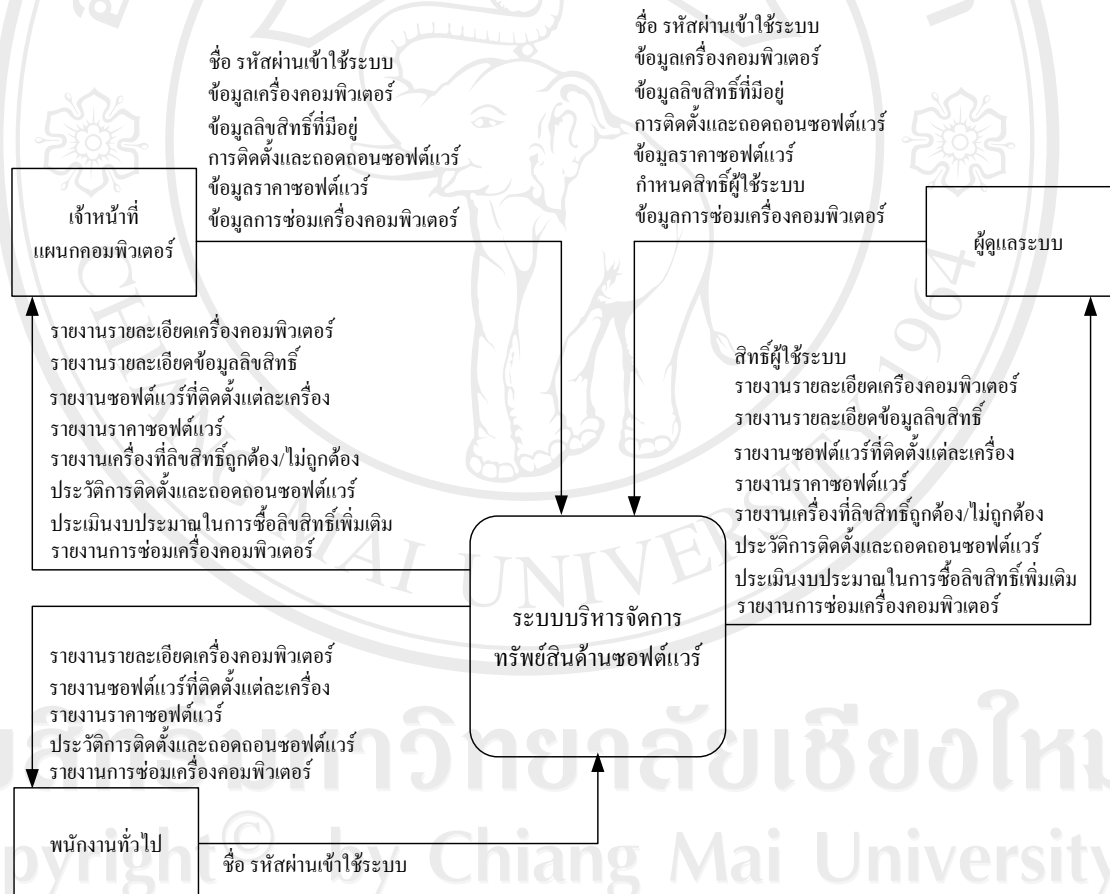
ชื่อ รหัสผ่านเข้าใช้ระบบ
ข้อมูลเครื่องคอมพิวเตอร์
ข้อมูลลิขสิทธิ์ที่มีอยู่
การติดตั้งและถอดถอนซอฟต์แวร์
ข้อมูลราคาซอฟต์แวร์
ข้อมูลการซ่อมเครื่องคอมพิวเตอร์

ชื่อ รหัสผ่านเข้าใช้ระบบ
ข้อมูลเครื่องคอมพิวเตอร์
ข้อมูลลิขสิทธิ์ที่มีอยู่
การติดตั้งและถอดถอนซอฟต์แวร์
ข้อมูลราคาซอฟต์แวร์
กำหนดสิทธิ์ผู้ใช้ระบบ
ข้อมูลการซ่อมเครื่องคอมพิวเตอร์

เจ้าหน้าที่
แผนกคอมพิวเตอร์

ผู้ดูแลระบบ

รายงานรายละเอียดเครื่องคอมพิวเตอร์
รายงานรายละเอียดข้อมูลลิขสิทธิ์
รายงานซอฟต์แวร์ที่ติดตั้งแต่ละเครื่อง
รายงานราคาซอฟต์แวร์
รายงานเครื่องที่ลิขสิทธิ์ถูกต้อง/ไม่ถูกต้อง
ประวัติการติดตั้งและถอดถอนซอฟต์แวร์
ประเมินงบประมาณในการซื้อลิขสิทธิ์เพิ่มเติม
รายงานการซ่อมเครื่องคอมพิวเตอร์

สิทธิ์ผู้ใช้ระบบ
รายงานรายละเอียดเครื่องคอมพิวเตอร์
รายงานรายละเอียดข้อมูลลิขสิทธิ์
รายงานซอฟต์แวร์ที่ติดตั้งแต่ละเครื่อง
รายงานราคาซอฟต์แวร์
รายงานเครื่องที่ลิขสิทธิ์ถูกต้อง/ไม่ถูกต้อง
ประวัติการติดตั้งและถอดถอนซอฟต์แวร์
ประเมินงบประมาณในการซื้อลิขสิทธิ์เพิ่มเติม
รายงานการซ่อมเครื่องคอมพิวเตอร์

ระบบบริหารจัดการ
ทรัพย์สินด้านซอฟต์แวร์

รายงานรายละเอียดเครื่องคอมพิวเตอร์
รายงานซอฟต์แวร์ที่ติดตั้งแต่ละเครื่อง
รายงานราคาซอฟต์แวร์
ประวัติการติดตั้งและถอดถอนซอฟต์แวร์
รายงานการซ่อมเครื่องคอมพิวเตอร์

พนักงานทั่วไป

ชื่อ รหัสผ่านเข้าใช้ระบบ

ลิขสิทธิ์มหาวิทยาลัยเชียงใหม่
Copyright © by Chiang Mai University